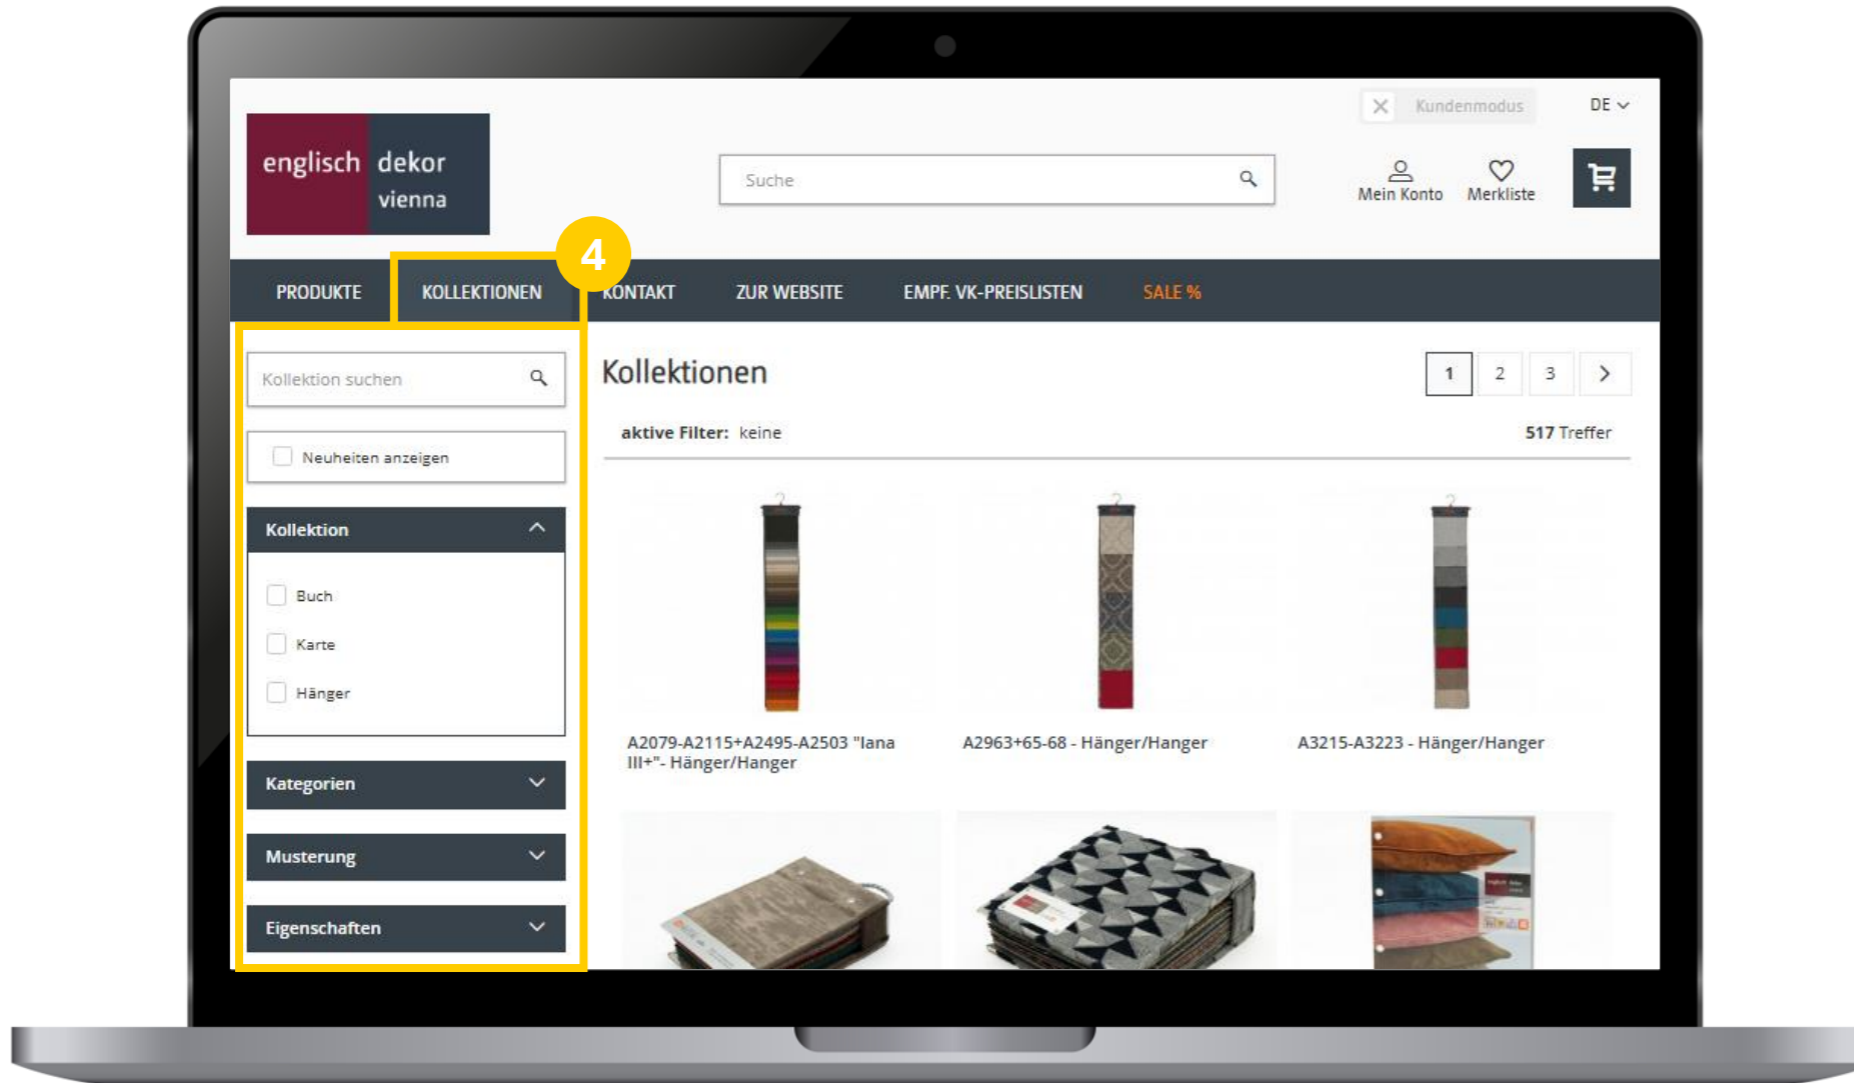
Kundenmodus
DE

englisch dekor vienna

Suche

Mein Konto
Merkliste

4

PRODUKTE
KOLLEKTIONEN
KONTAKT
ZUR WEBSITE
EMPF. VK-PREISLISTEN
SALE %

Kollektion suchen

Neuheiten anzeigen

Kollektion

Buch
Karte
Hänger

Kategorien

Musterung

Eigenschaften

Kollektionen

1 2 3

aktive Filter: keine

517 Treffer

A2079-A2115+A2495-A2503 "lana III+"- Hänger/Hanger

A2963+65-68 - Hänger/Hanger

A3215-A3223 - Hänger/Hanger